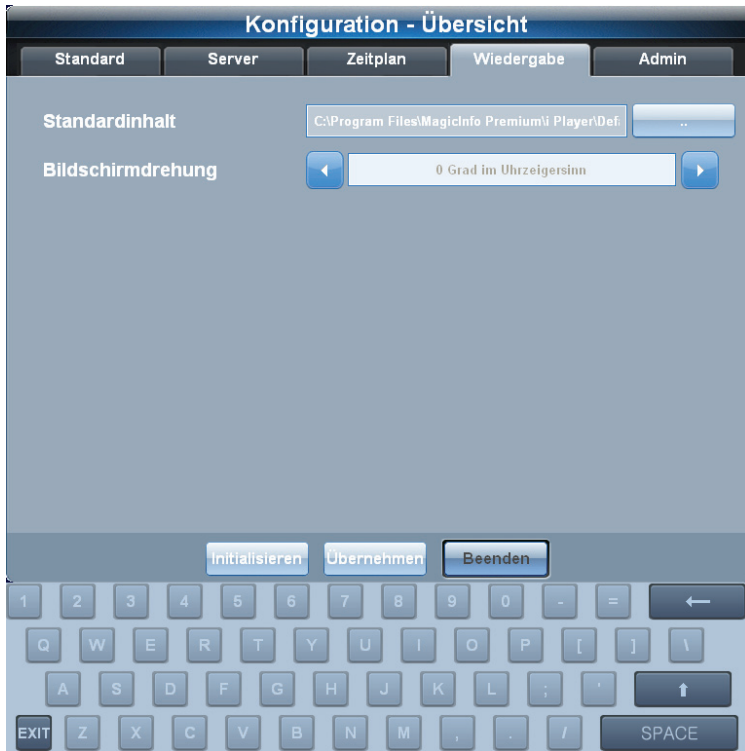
Konfiguration - Übersicht

Standard | Server | Zeitplan | Wiedergabe | Admin

Standardinhalt C:\Program Files\MagicInfo Premium\i Player\Def ..

Bildschirmdrehung 0 Grad im Uhrzeigersinn

Initialisieren Übernehmen Beenden

1 2 3 4 5 6 7 8 9 0 - = ⟵
Q W E R T Y U I O P [ ] \
A S D F G H J K L ; ' ⬆
EXIT Z X C V B N M , . / SPACE